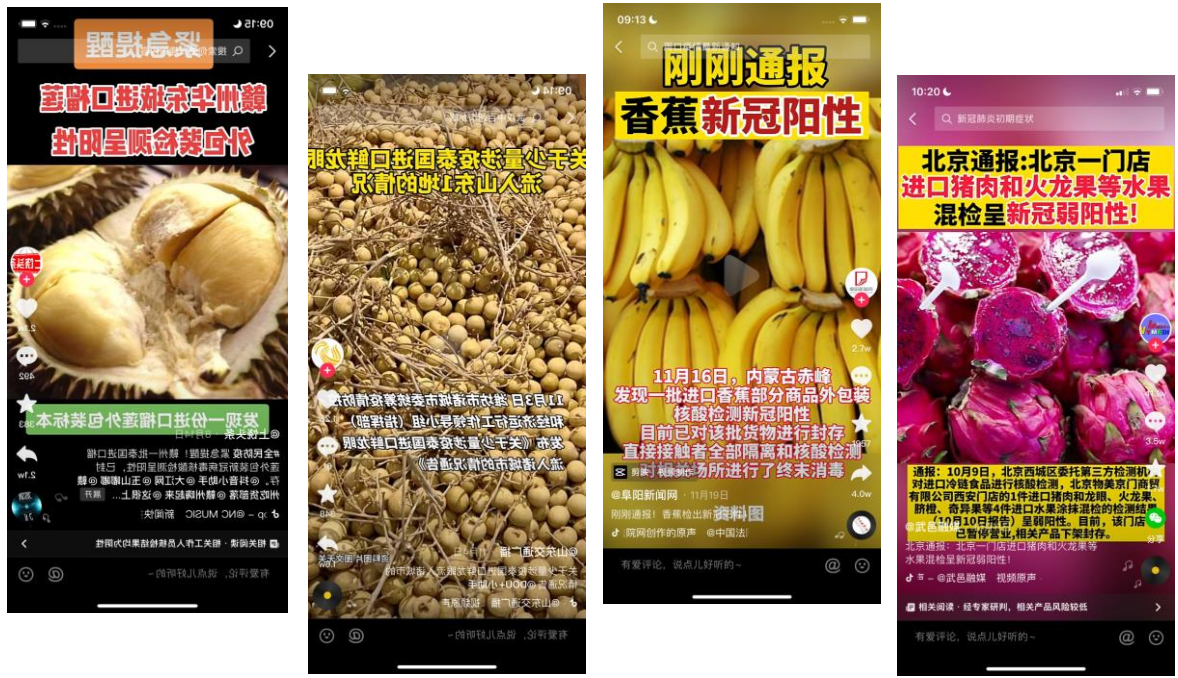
09:15

紧急提醒

赣州进口榴莲外包装检测呈阳性

发现一份进口榴莲外包装标本

2.1w

492

有爱评论，说点儿好听的~

09:14

关于少量涉疫泰国进口鲜龙眼流入山东1地的情况

11月13日，潍坊市潍城区疫情防控指挥部发布《关于少量涉疫泰国进口鲜龙眼流入潍城区的情况通告》

@山东交通广播

有爱评论，说点儿好听的~

09:13

刚刚通报

香蕉新冠阳性

11月16日，内蒙古赤峰发现一批进口香蕉部分商品外包装核酸检测新冠阳性

目前已对该批货物进行封存直接接触者全部隔离和核酸检测对相关场所进行了终末消毒

2.7w

1957

4.0w

@阜阳新闻网 · 11月19日

刚刚通报！香蕉检出新冠阳性

资料图

院网创作的原声 @中国法

有爱评论，说点儿好听的~

10:20

新冠肺炎初期症状

北京通报:北京一门店进口猪肉和火龙果等水果混检呈新冠弱阳性!

通报：10月9日，北京西城区委托第三方检测机对进口冷链食品进行核酸检测，北京物美京门商贸有限公司西安门店的1件进口猪肉和龙眼、火龙果、脐橙、奇异果等4件进口水果涂抹混检的检测结(10月10日报告）呈弱阳性。目前，该门店已暂停营业，相关产品下架封存。

3.5w

分享

@武邑融媒

北京通报：北京一门店进口猪肉和火龙果等水果混检呈新冠弱阳性!

视频原声

相关提示 · 经专家研判，相关产品风险较低

有爱评论，说点儿好听的~